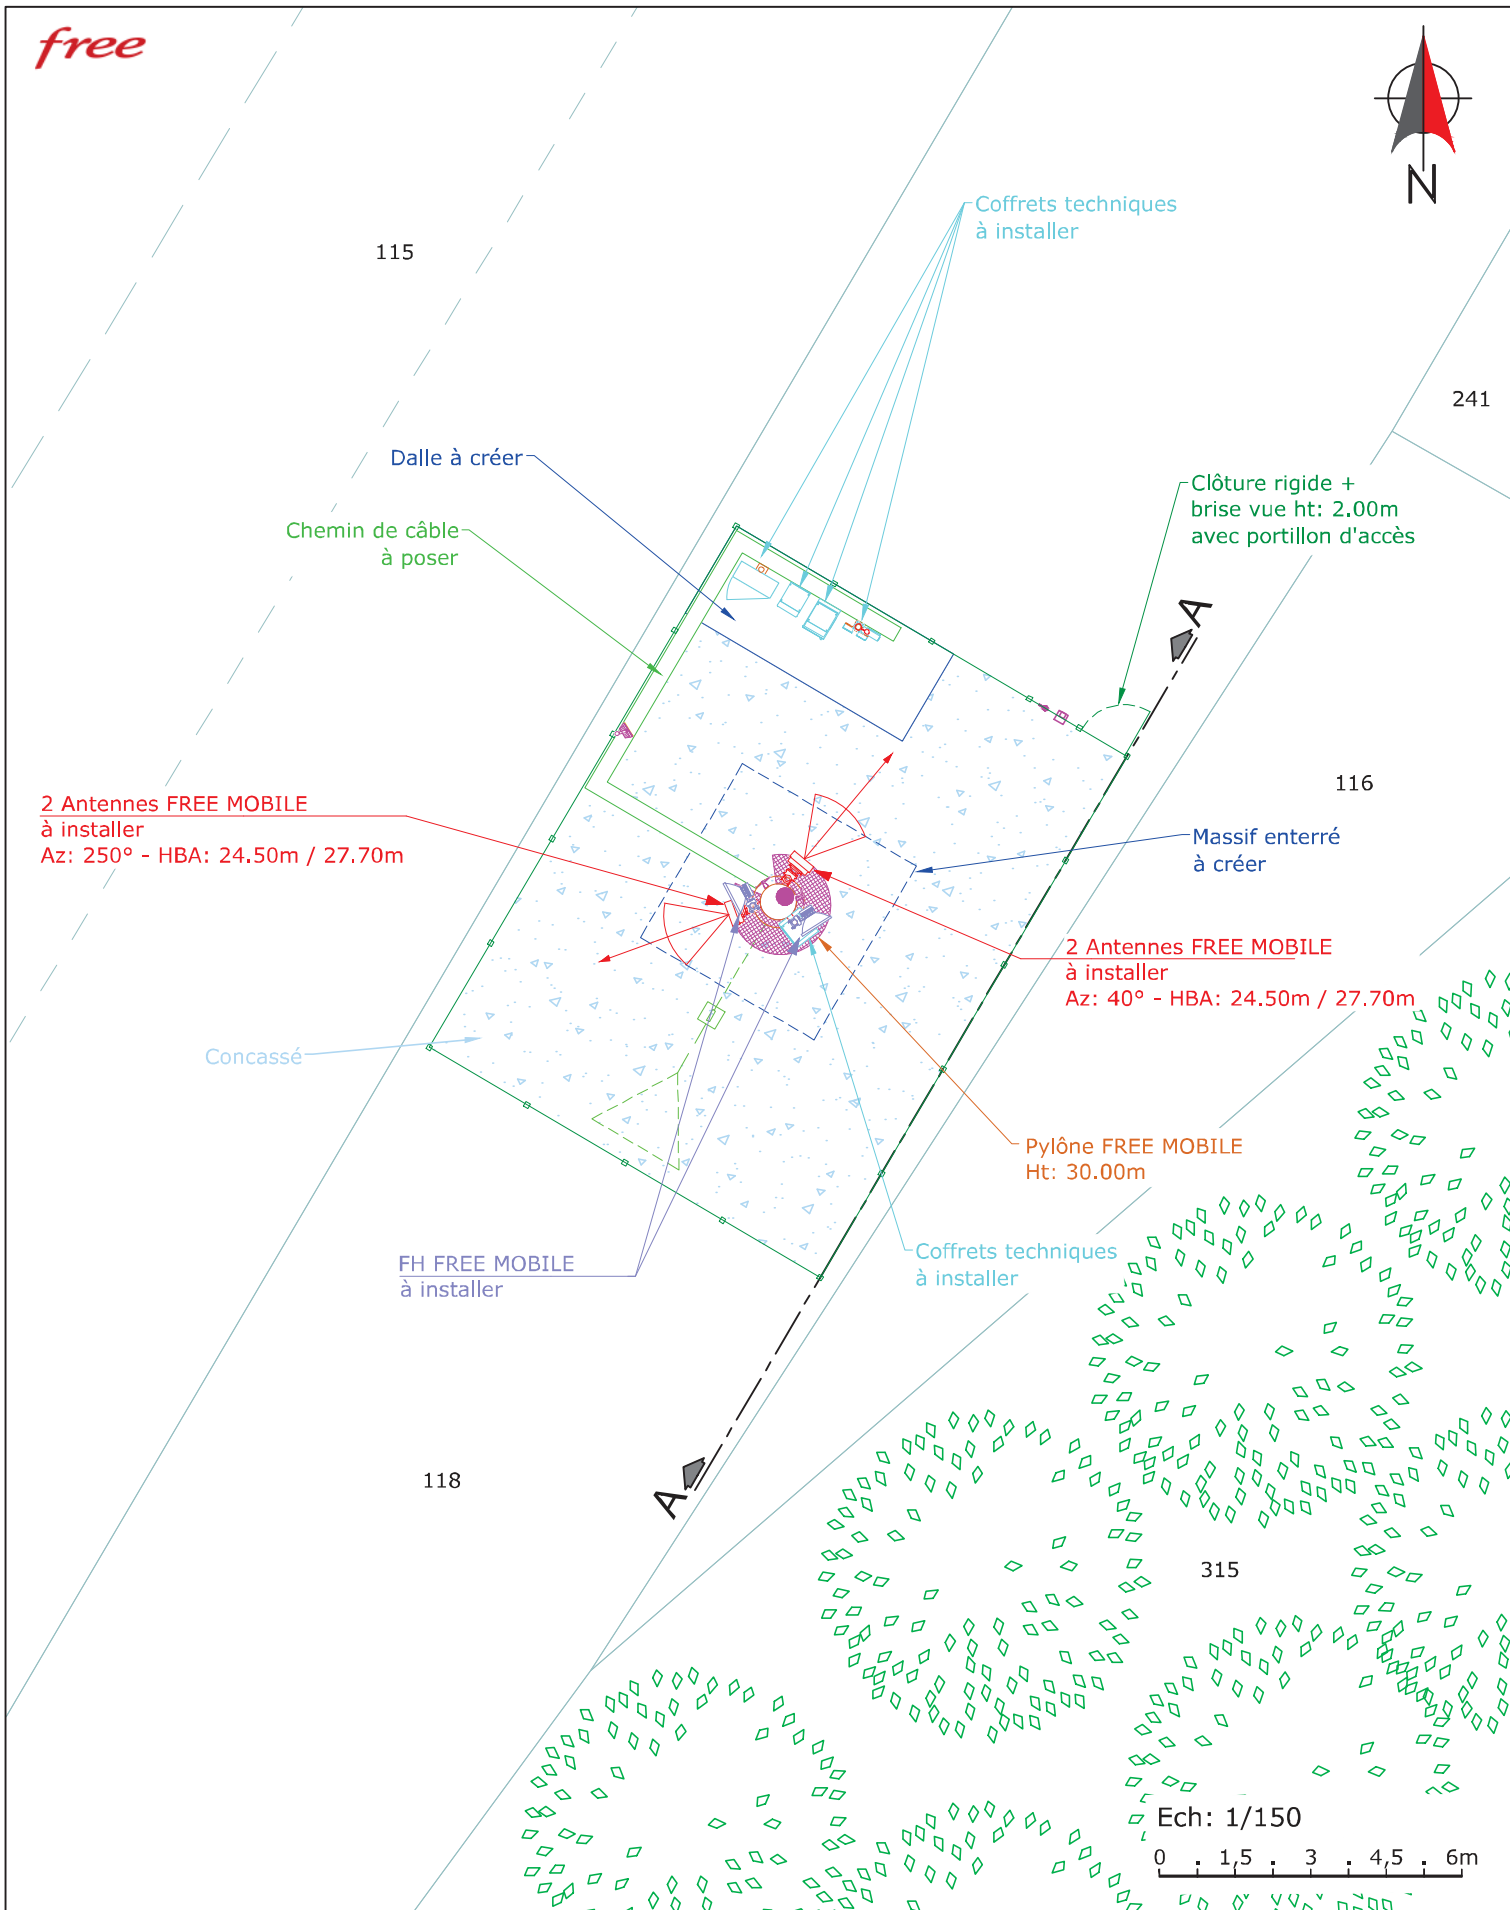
free

N

115

Coffrets techniques
à installer

241

Dalle à créer

Clôture rigide +
brise vue ht: 2.00m
avec portillon d'accès

Chemin de câble
à poser

A

116

2 Antennes FREE MOBILE
à installer
Az: 250° - HBA: 24.50m / 27.70m

Massif enterré
à créer

2 Antennes FREE MOBILE
à installer
Az: 40° - HBA: 24.50m / 27.70m

Concassé

Pylône FREE MOBILE
Ht: 30.00m

FH FREE MOBILE
à installer

Coffrets techniques
à installer

118

A

315

Ech: 1/150

0 1,5 3 4,5 6m